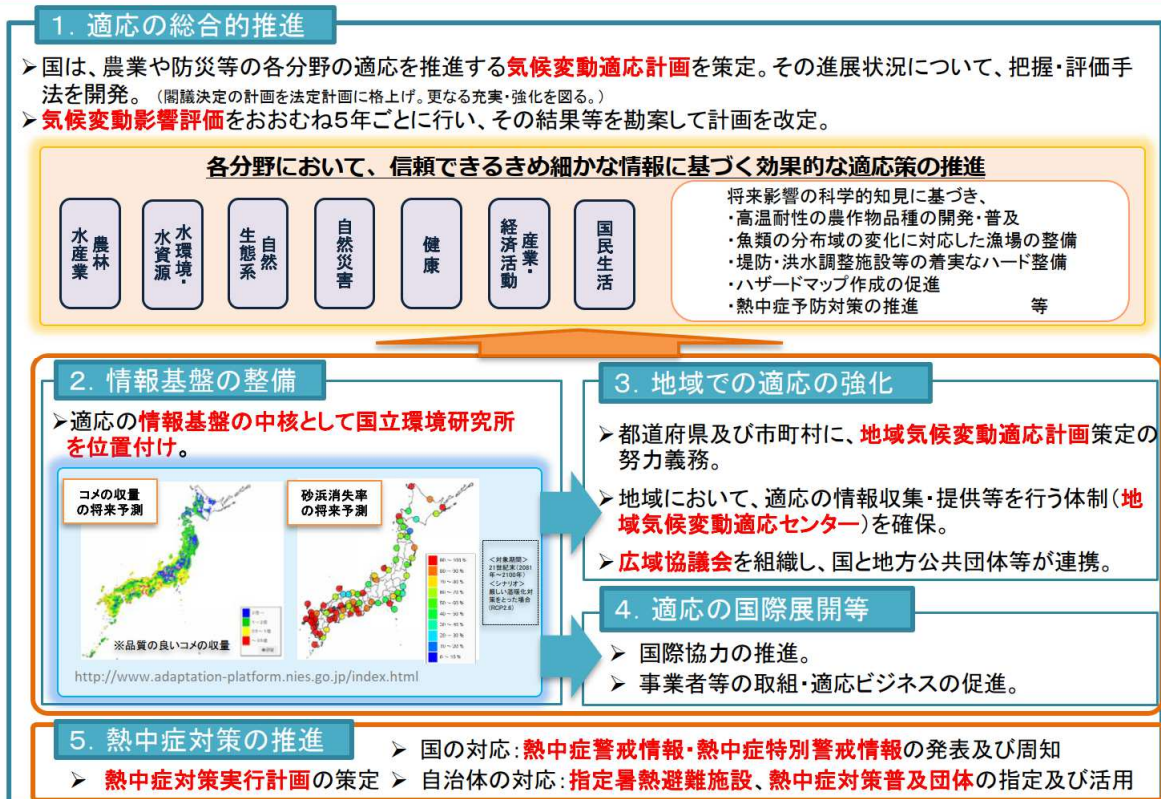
1. 適応の総合的推進

➢国は、農業や防災等の各分野の適応を推進する気候変動適応計画を策定。その進展状況について、把握・評価手法を開発。（閣議決定の計画を法定計画に格上げ。更なる充実・強化を図る。）
➢気候変動影響評価をおおむね5年ごとに行い、その結果等を勘案して計画を改定。

各分野において、信頼できるきめ細かな情報に基づく効果的な適応策の推進

農林水産業

水環境・水資源

自然生態系

自然災害

健康

産業・経済活動

国民生活

将来影響の科学的知見に基づき、
・高温耐性の農作物品種の開発・普及
・魚類の分布域の変化に対応した漁場の整備
・堤防・洪水調整施設等の着実なハード整備
・ハザードマップ作成の促進
・熱中症予防対策の推進　　　　等

2. 情報基盤の整備

➢適応の情報基盤の中核として国立環境研究所を位置付け。

コメの収量の将来予測

砂浜消失率の将来予測

※品質の良いコメの収量

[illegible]

http://www.adaptation-platform.nies.go.jp/index.html

3. 地域での適応の強化

➢都道府県及び市町村に、地域気候変動適応計画策定の努力義務。
➢地域において、適応の情報収集・提供等を行う体制（地域気候変動適応センター）を確保。
➢広域協議会を組織し、国と地方公共団体等が連携。

4. 適応の国際展開等

➢ 国際協力の推進。
➢ 事業者等の取組・適応ビジネスの促進。

5. 熱中症対策の推進

➢ 熱中症対策実行計画の策定
➢ 国の対応：熱中症警戒情報・熱中症特別警戒情報の発表及び周知
➢ 自治体の対応：指定暑熱避難施設、熱中症対策普及団体の指定及び活用